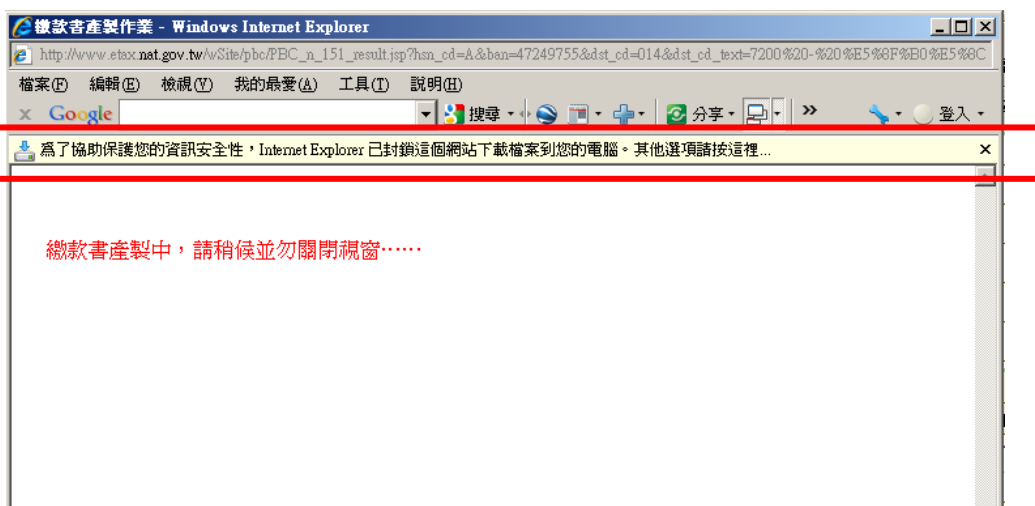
繳款書產製作業 - Windows Internet Explorer

http://www.etax.nat.gov.tw/wSite/pbc/PBC_n_151_result.jsp?hsn_cd=A&ban=47249755&dst_cd=014&dst_cd_text=7200%20-%20%E5%8F%B0%E5%8C

檔案(F) 編輯(E) 檢視(V) 我的最愛(A) 工具(T) 說明(H)

Google 搜尋 分享 登入

為了協助保護您的資訊安全性，Internet Explorer 已封鎖這個網站下載檔案到您的電腦。其他選項請按這裡...

繳款書產製中，請稍候並勿關閉視窗……